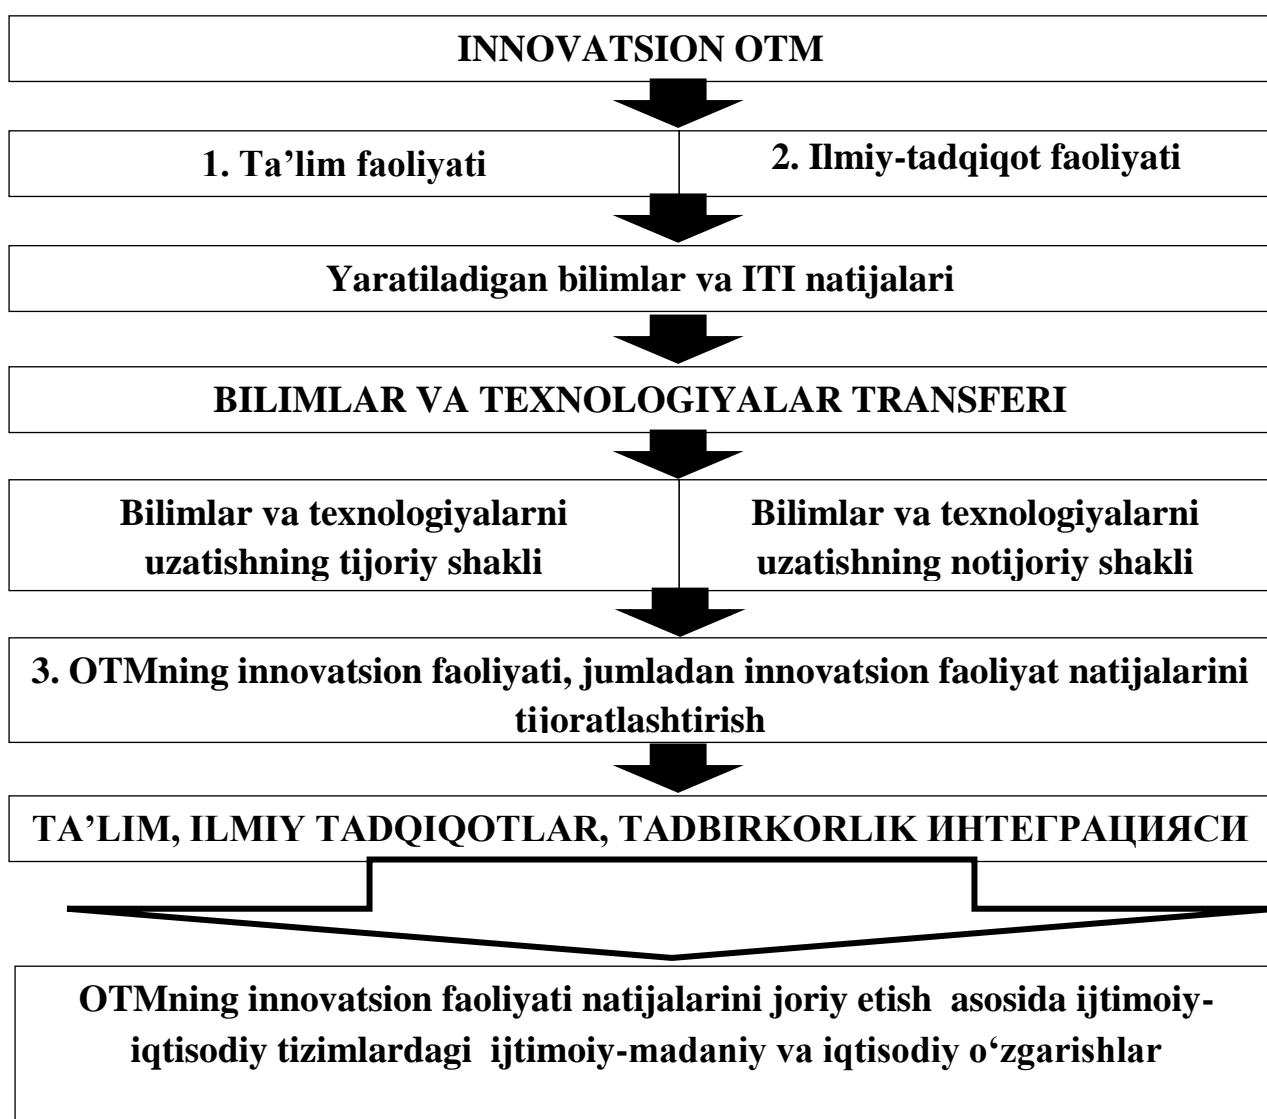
INNOVATSION OTM

1. Ta'lim faoliyati

2. Ilmiy-tadqiqot faoliyati

Yaratiladigan bilimlar va ITI natijalari

BILIMLAR VA TEXNOLOGIYALAR TRANSFERI

Bilimlar va texnologiyalarni uzatishning tijoriy shakli

Bilimlar va texnologiyalarni uzatishning notijoriy shakli

3. OTMning innovatsion faoliyati, jumladan innovatsion faoliyat natijalarini tijoratlashtirish

TA'LIM, ILMIY TADQIQOTLAR, TADBIRKORLIK ИНТЕГРАЦИЯСИ

OTMning innovatsion faoliyati natijalarini joriy etish asosida ijtimoiy-iqtisodiy tizimlardagi ijtimoiy-madaniy va iqtisodiy o'zgarishlar